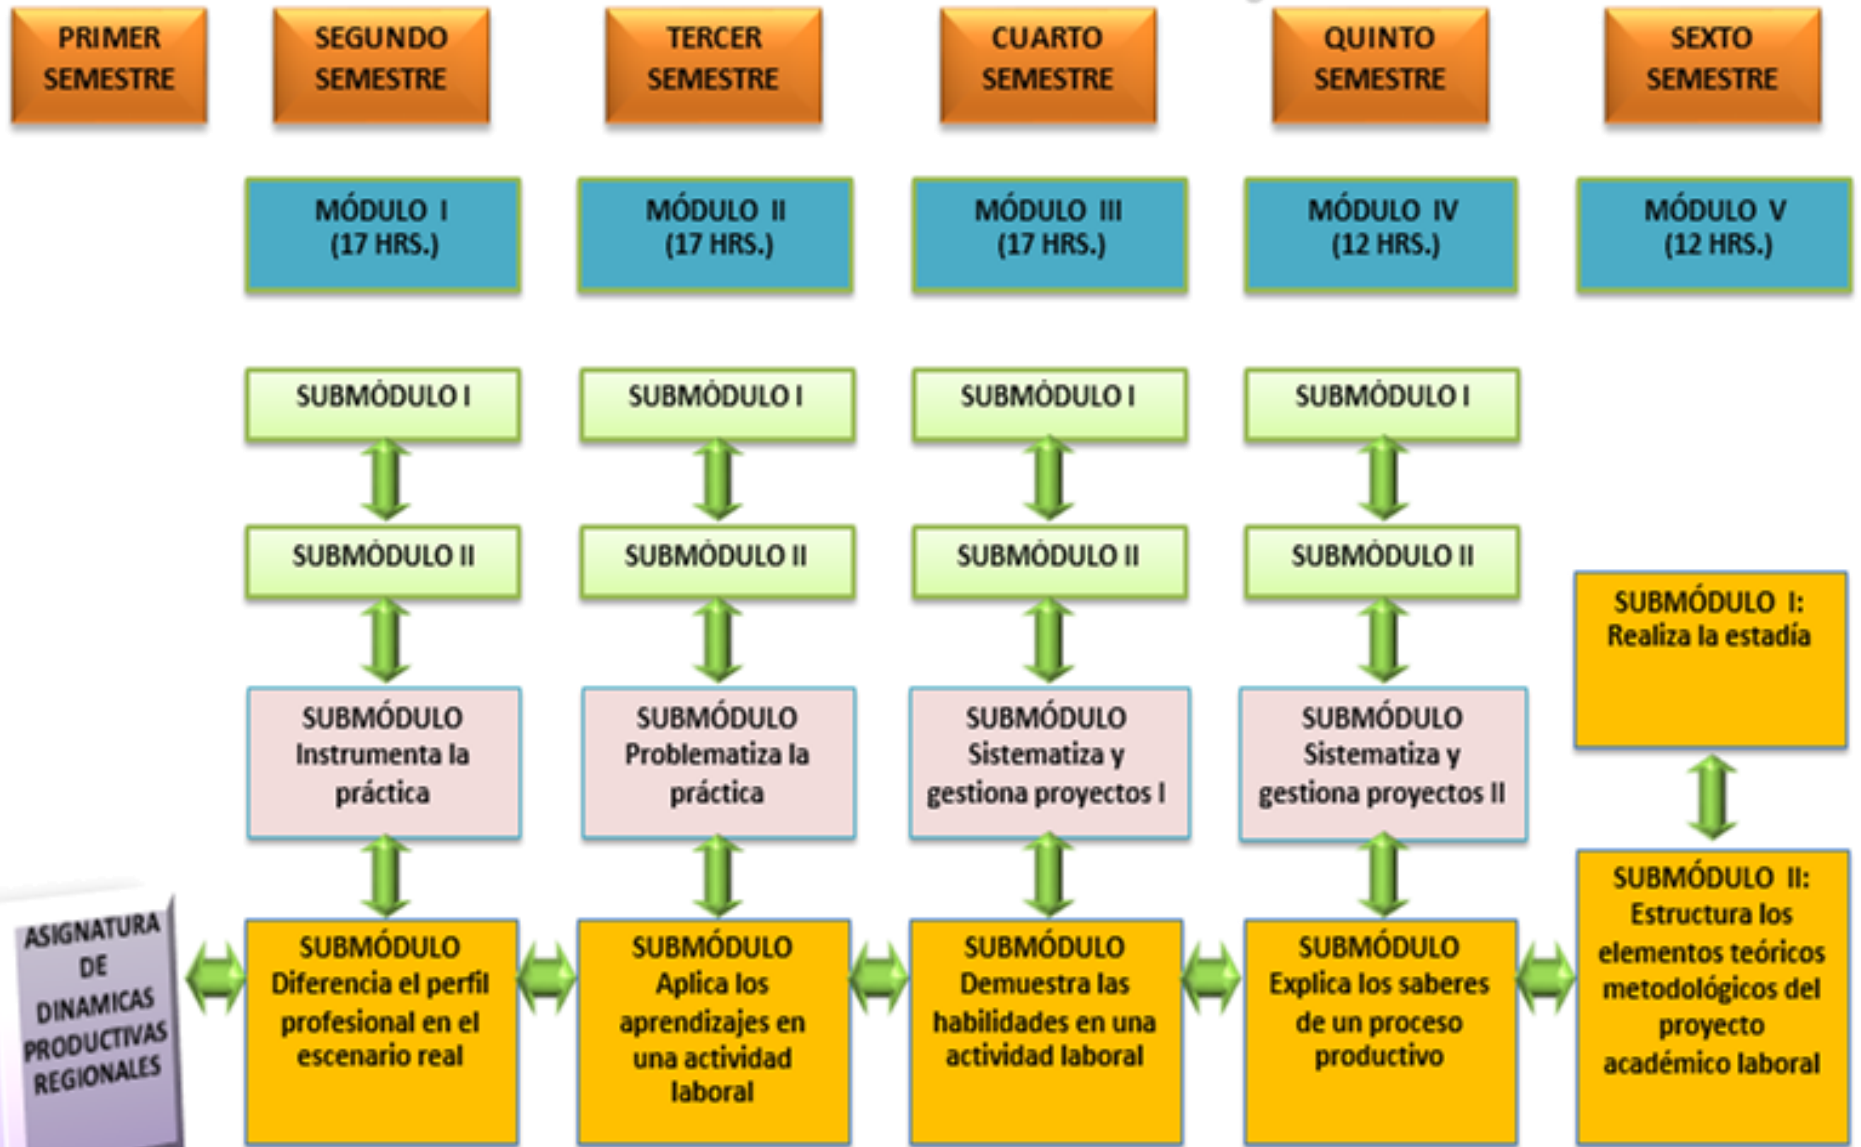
PRIMER SEMESTRE

SEGUNDO SEMESTRE

TERCER SEMESTRE

CUARTO SEMESTRE

QUINTO SEMESTRE

SEXTO SEMESTRE

MÓDULO I (17 HRS.)

MÓDULO II (17 HRS.)

MÓDULO III (17 HRS.)

MÓDULO IV (12 HRS.)

MÓDULO V (12 HRS.)

SUBMÓDULO I

SUBMÓDULO I

SUBMÓDULO I

SUBMÓDULO I

SUBMÓDULO II

SUBMÓDULO II

SUBMÓDULO II

SUBMÓDULO II

SUBMÓDULO I: Realiza la estadía

SUBMÓDULO Instrumenta la práctica

SUBMÓDULO Problematiza la práctica

SUBMÓDULO Sistematiza y gestiona proyectos I

SUBMÓDULO Sistematiza y gestiona proyectos II

ASIGNATURA DE DINAMICAS PRODUCTIVAS REGIONALES

SUBMÓDULO Diferencia el perfil profesional en el escenario real

SUBMÓDULO Aplica los aprendizajes en una actividad laboral

SUBMÓDULO Demuestra las habilidades en una actividad laboral

SUBMÓDULO Explica los saberes de un proceso productivo

SUBMÓDULO II: Estructura los elementos teóricos metodológicos del proyecto académico laboral